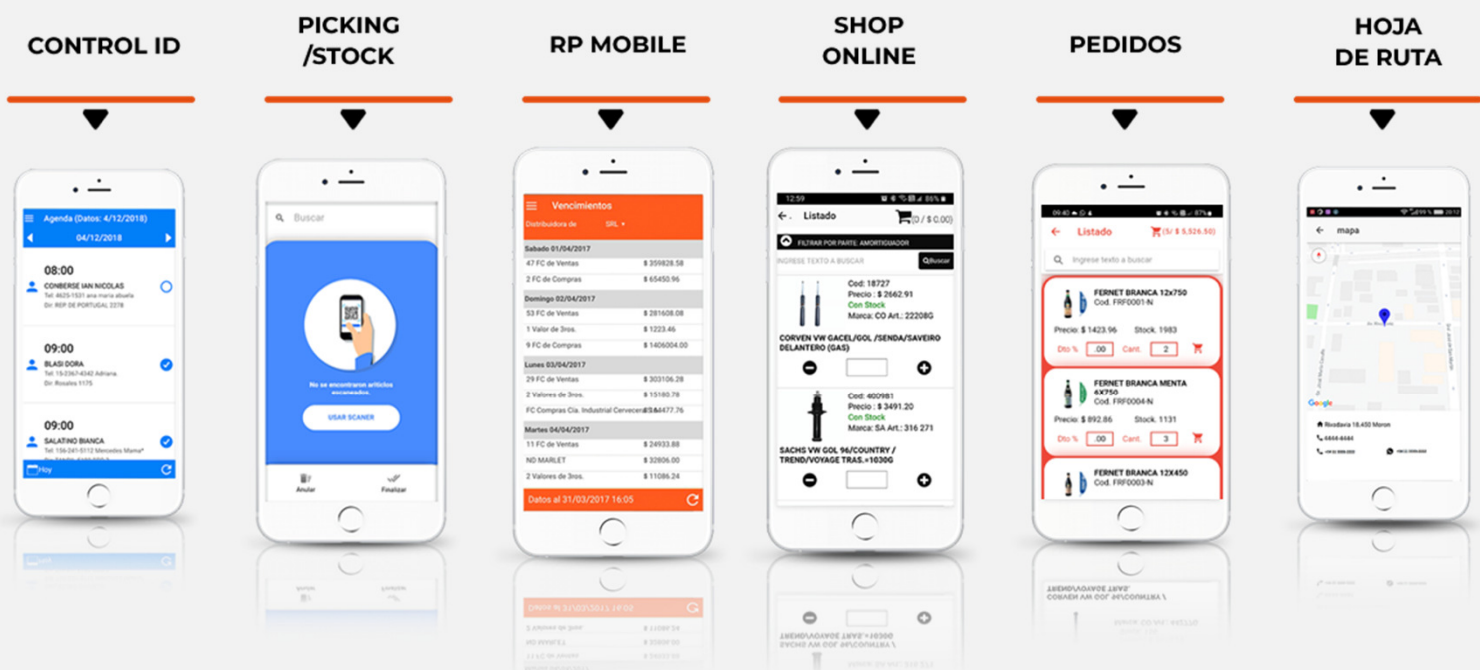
CONTROL ID

PICKING /STOCK

RP MOBILE

SHOP ONLINE

PEDIDOS

HOJA DE RUTA

Agenda (Datos: 4/12/2018)
04/12/2018
08:00
CONBERSE IAN NICOLAS
Tel. 4625-1531 ana maria abuela
Dir. REP. DE PORTUGAL 2278
09:00
BLASI DORA
Tel. 15-2367-4342 Adriana.
Dir. Rosales 1175
09:00
SALATINO BIANCA
Tel. 156-241-5112 Mercedes Mama*
Hoy

Buscar
No se encontraron artículos escaneados.
USAR SCANER
Anular
Finalizar

Vencimientos
Distribuidora de SRL
Sabado 01/04/2017
47 FC de Ventas $ 359828.58
2 FC de Compras $ 65450.96
Domingo 02/04/2017
53 FC de Ventas $ 281608.08
1 Valor de 3ros. $ 1223.46
9 FC de Compras $ 1406004.00
Lunes 03/04/2017
29 FC de Ventas $ 303106.28
2 Valores de 3ros. $ 15180.78
FC Compras Cía. Industrial Cervecera S.A. $ 4477.76
Martes 04/04/2017
11 FC de Ventas $ 24933.88
NO MARLET $ 32806.00
2 Valores de 3ros. $ 11086.24
Datos al 31/03/2017 16:05

12:59
Listado
(0 / $ 0.00)
FILTRAR POR PARTE: AMORTIGUADOR
INGRESE TEXTO A BUSCAR
Buscar
Cod: 18727
Precio : $ 2662.91
Con Stock
Marca: CO Art.: 22208G
CORVEN VW GACEL/GOL /SENDA/SAVEIRO DELANTERO (GAS)
Cod: 400981
Precio : $ 3491.20
Con Stock
Marca: SA Art.: 316 271
SACHS VW GOL 96/COUNTRY / TREND/VOYAGE TRAS.+1030G

Listado
(5/ $ 5.526.50)
Ingrese texto a buscar
FERNET BRANCA 12x750
Cod. FRF0001-N
Precio: $ 1423.96 Stock. 1983
Dto % .00 Cant. 2
FERNET BRANCA MENTA 6X750
Cod. FRF0004-N
Precio: $ 892.86 Stock. 1131
Dto % .00 Cant. 3
FERNET BRANCA 12X450
Cod. FRF0003-N

mapa
Google
Rivadavia 18.450 Moron
4444-4444